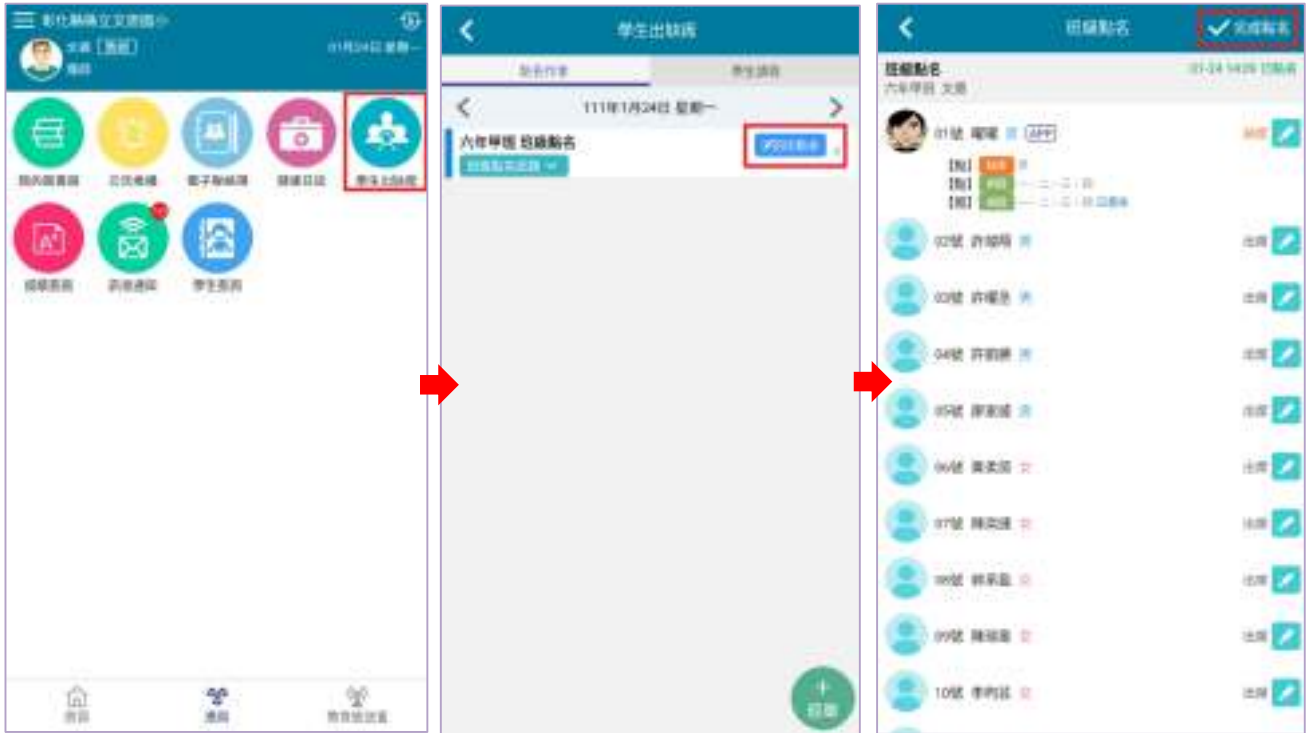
彰化縣縣立文德國小
文德 [教師]
導師
01月24日 星期一

我的圖書館
出缺勤
電子聯絡簿
聯絡日誌
學生出缺席
成績查詢
訊息通知
學生資料

首頁
通訊
教育部設定

學生出缺席
點名作業
學生請假
111年1月24日 星期一
六年甲班 班級點名
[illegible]
開始點名
+
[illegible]

班級點名
完成點名
班級點名
六年甲班 文德
01-24 14:29 已點名
01號 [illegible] APP
缺席
02號 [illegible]
出席
03號 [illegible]
出席
04號 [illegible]
出席
05號 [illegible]
出席
06號 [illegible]
出席
07號 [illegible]
出席
08號 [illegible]
出席
09號 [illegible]
出席
10號 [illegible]
出席